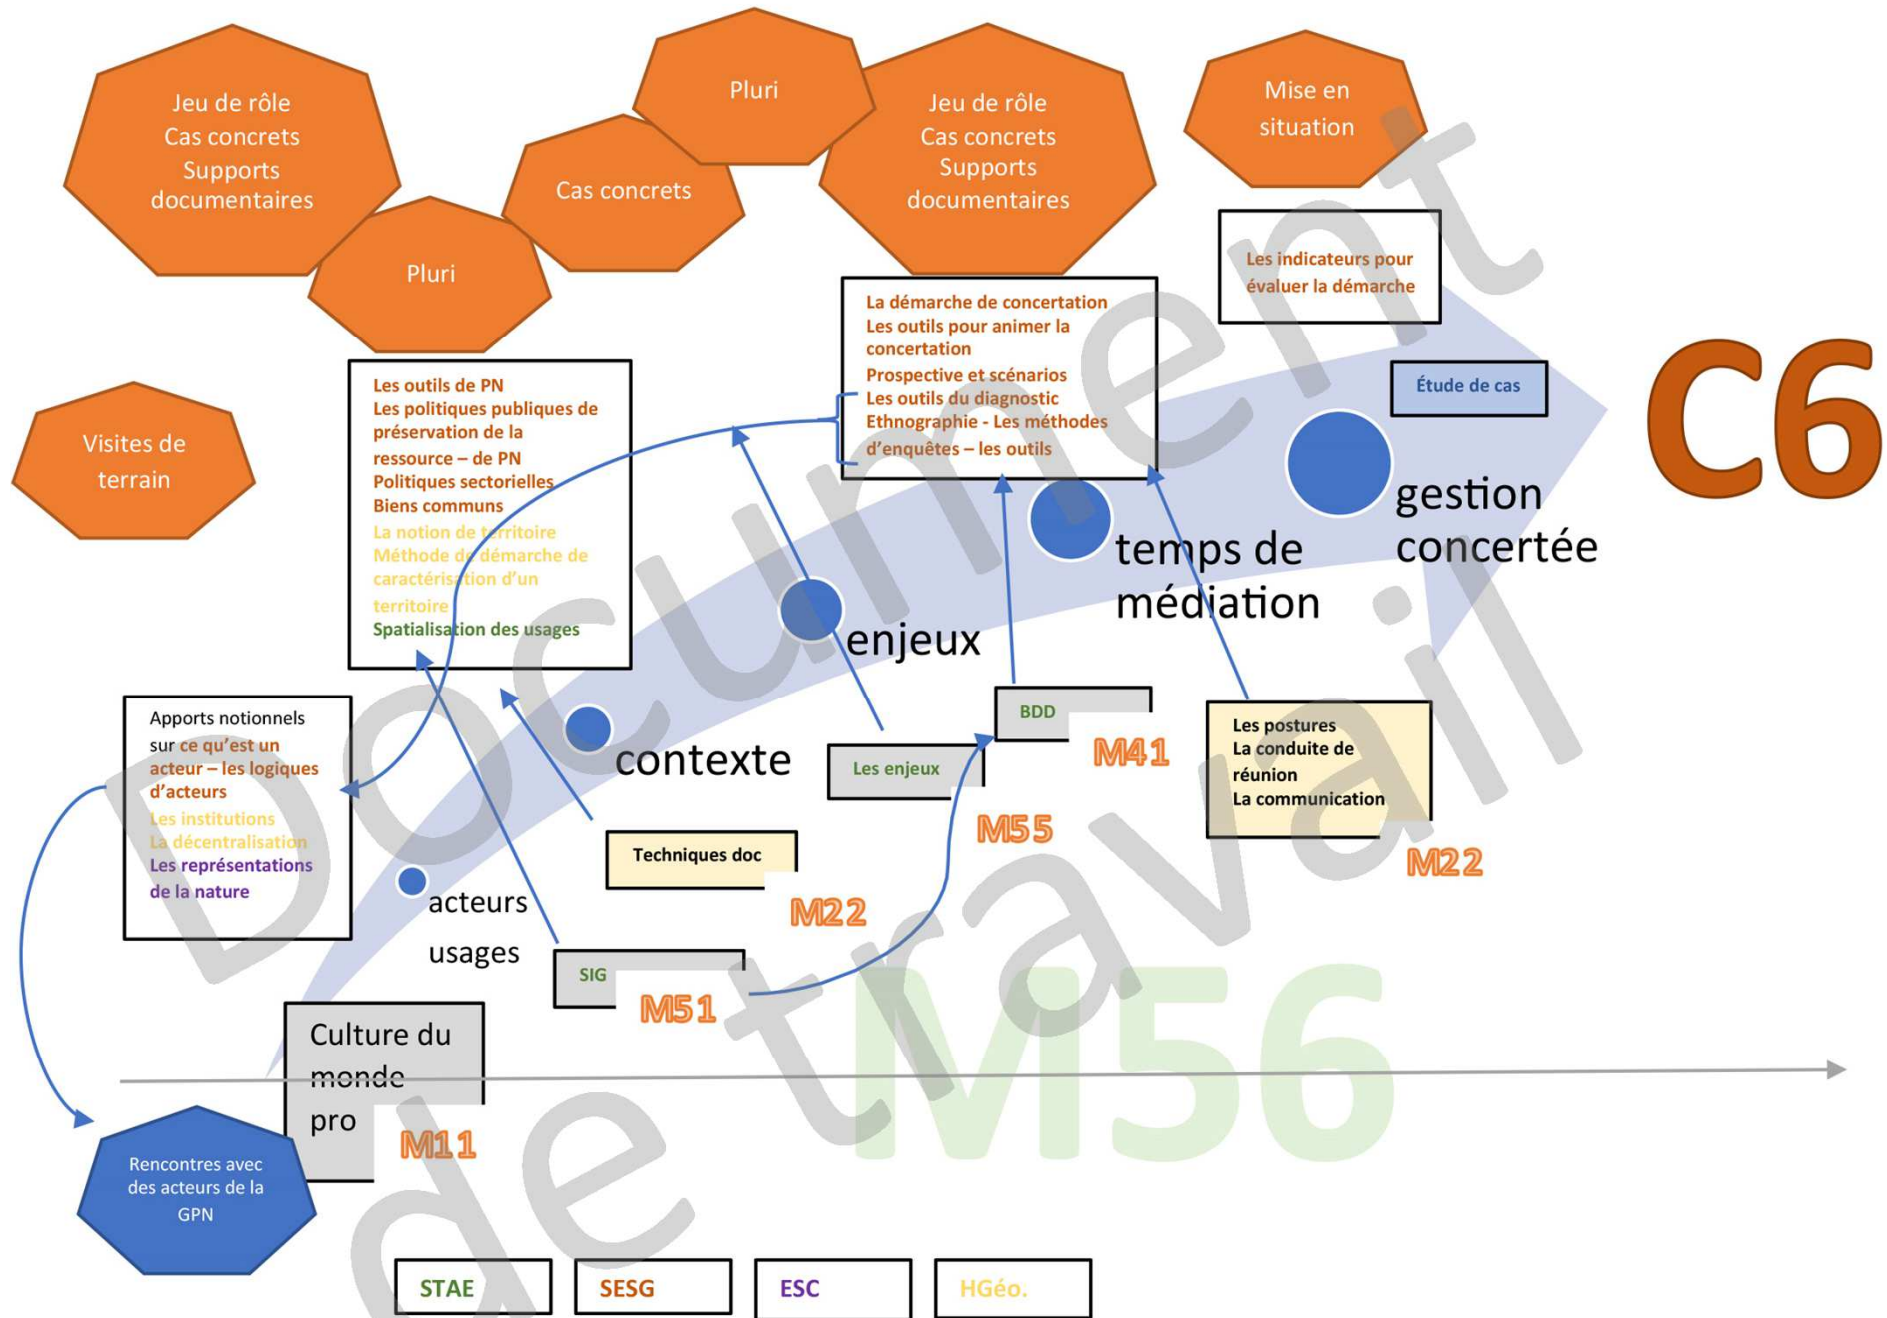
Jeu de rôle
Cas concrets
Supports documentaires

Pluri

Cas concrets

Pluri

Jeu de rôle
Cas concrets
Supports documentaires

Mise en situation

Les indicateurs pour évaluer la démarche

C6

Étude de cas

La démarche de concertation
Les outils pour animer la concertation
Prospective et scénarios
Les outils du diagnostic
Ethnographie - Les méthodes d'enquêtes – les outils

Visites de terrain

Les outils de PN
Les politiques publiques de préservation de la ressource – de PN
Politiques sectorielles
Biens communs
La notion de territoire
Méthode de démarche de caractérisation d'un territoire
Spatialisation des usages

gestion concertée

temps de médiation

enjeux

contexte

acteurs
usages

Apports notionnels sur ce qu'est un acteur – les logiques d'acteurs
Les institutions
La décentralisation
Les représentations de la nature

BDD

M41

Les enjeux

M55

Les postures
La conduite de réunion
La communication

M22

Techniques doc

M22

SIG

M51

Culture du monde pro

M11

Rencontres avec des acteurs de la GPN

M56

Document de travail

STAE

SESG

ESC

HGéo.